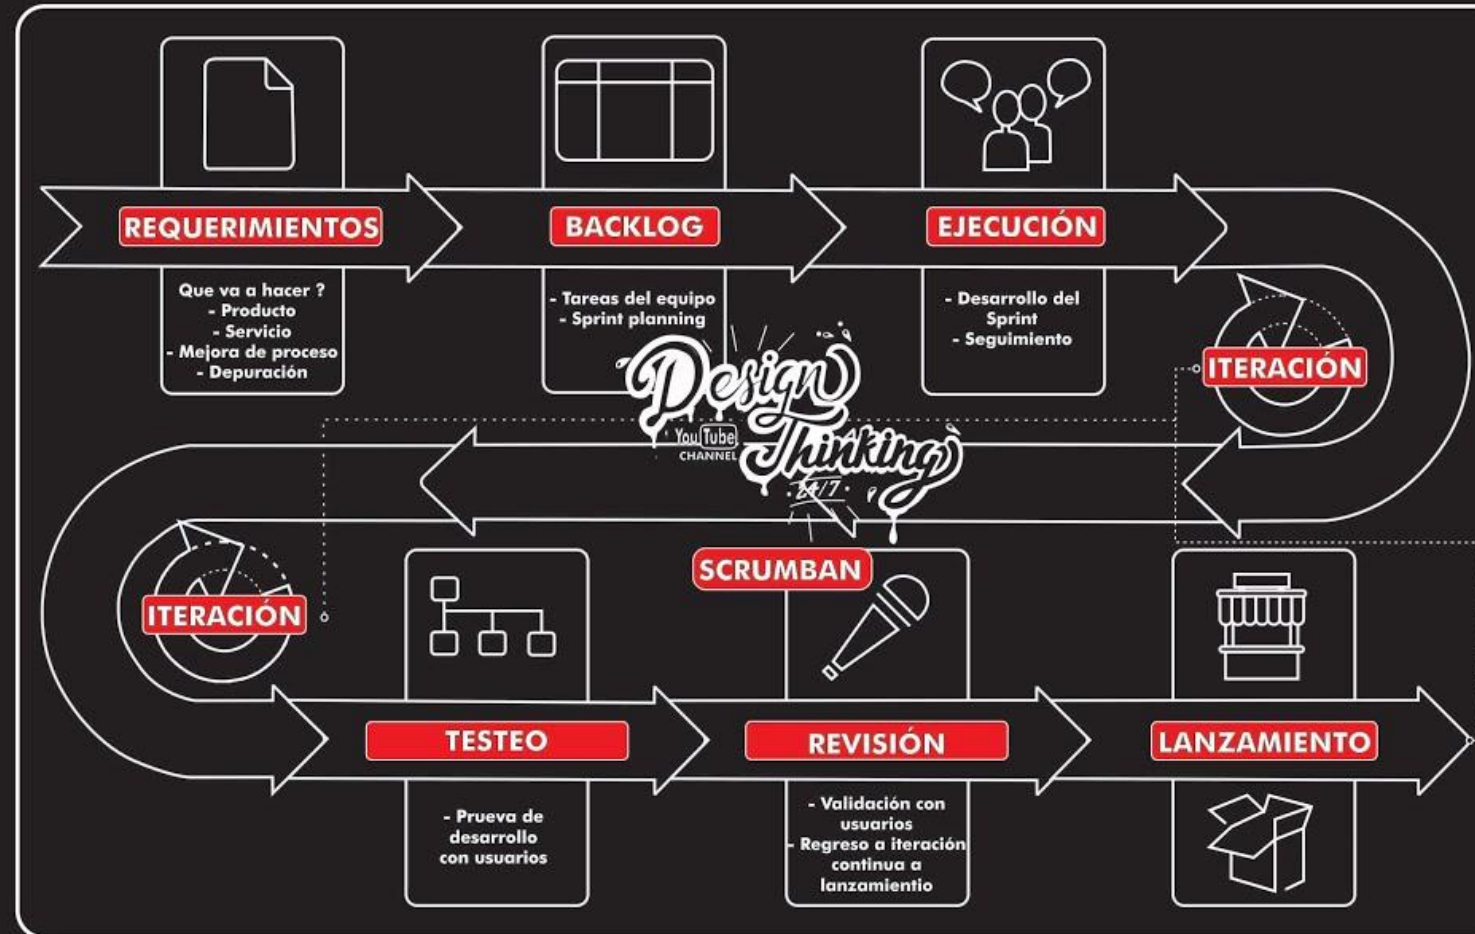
REQUERIMIENTOS

Que va a hacer ?
- Producto
- Servicio
- Mejora de proceso
- Depuración

BACKLOG

- Tareas del equipo
- Sprint planning

EJECUCIÓN

- Desarrollo del Sprint
- Seguimiento

ITERACIÓN

Design Thinking
YouTube CHANNEL
24/7

SCRUMBAN

ITERACIÓN

TESTEO

- Prueva de desarrollo con usuarios

REVISIÓN

- Validación con usuarios
- Regreso a iteración continua a lanzamientio

LANZAMIENTO